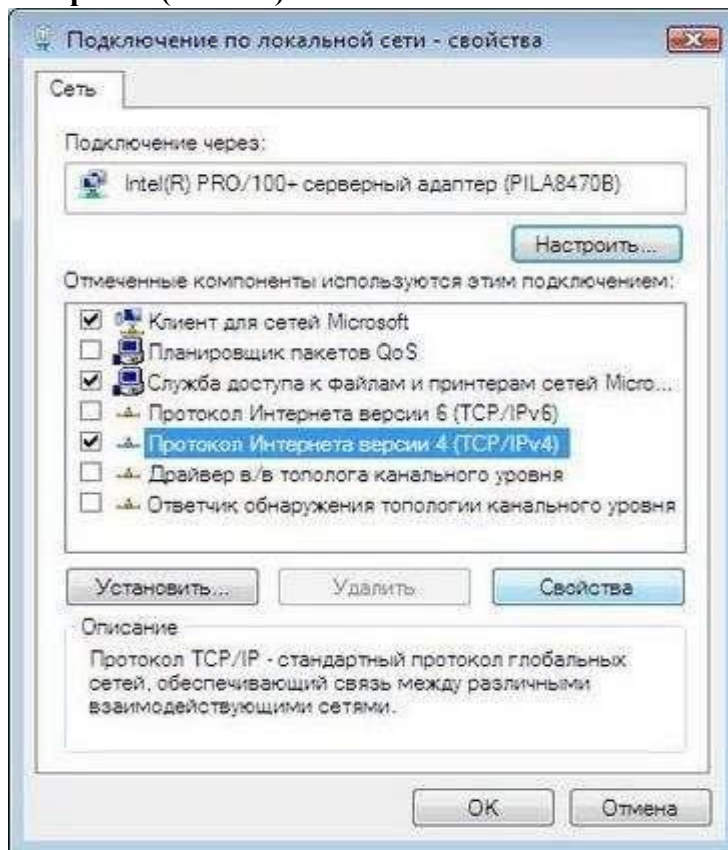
Подключение по локальной сети - свойства

Сеть

Подключение через:

Intel(R) PRO/100+ серверный адаптер (PILA8470B)

Настроить...

Отмеченные компоненты используются этим подключением:

☑ Клиент для сетей Microsoft
☐ Планировщик пакетов QoS
☑ Служба доступа к файлам и принтерам сетей Micro...
☐ Протокол Интернета версии 6 (TCP/IPv6)
☑ Протокол Интернета версии 4 (TCP/IPv4)
☐ Драйвер в/в тополога канального уровня
☐ Ответчик обнаружения топологии канального уровня

Установить... Удалить Свойства

Описание

Протокол TCP/IP - стандартный протокол глобальных сетей, обеспечивающий связь между различными взаимодействующими сетями.

OK Отмена